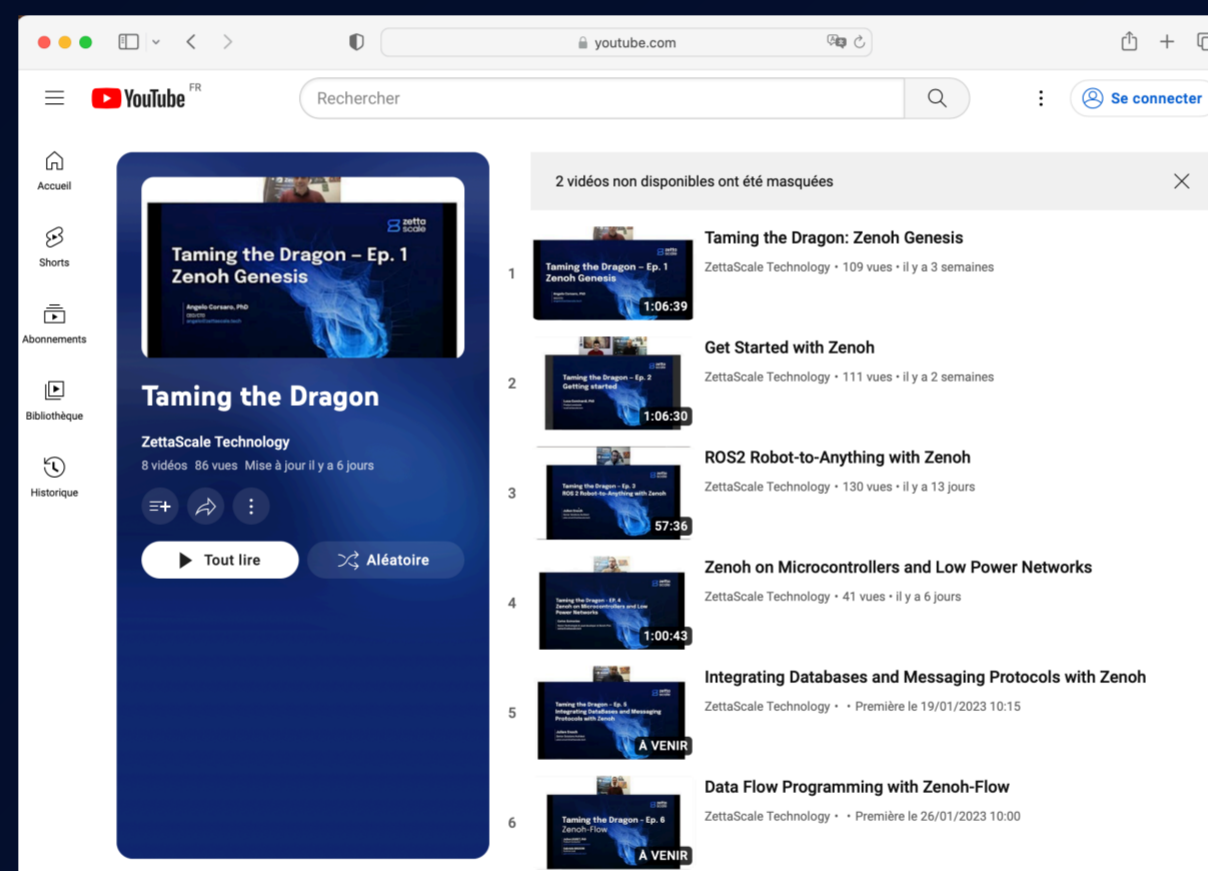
youtube.com

YouTube FR

Rechercher

Se connecter

Accueil

Shorts

Abonnements

Bibliothèque

Historique

zetta scale

Taming the Dragon – Ep. 1
Zenoh Genesis

Angelo Corsaro, PhD

Taming the Dragon

ZettaScale Technology

8 vidéos 86 vues Mise à jour il y a 6 jours

Tout lire

Aléatoire

2 vidéos non disponibles ont été masquées

1

Taming the Dragon – Ep. 1 Zenoh Genesis

1:06:39

Taming the Dragon: Zenoh Genesis

ZettaScale Technology • 109 vues • il y a 3 semaines

2

Taming the Dragon – Ep. 2 Getting started

1:06:30

Get Started with Zenoh

ZettaScale Technology • 111 vues • il y a 2 semaines

3

Taming the Dragon – Ep. 3 ROS 2 Robot-to-Anything with Zenoh

57:36

ROS2 Robot-to-Anything with Zenoh

ZettaScale Technology • 130 vues • il y a 13 jours

4

Taming the Dragon – Ep. 4 Zenoh on Microcontrollers and Low Power Networks

1:00:43

Zenoh on Microcontrollers and Low Power Networks

ZettaScale Technology • 41 vues • il y a 6 jours

5

Taming the Dragon – Ep. 5 Integrating Databases and Messaging Protocols with Zenoh

À VENIR

Integrating Databases and Messaging Protocols with Zenoh

ZettaScale Technology • • Première le 19/01/2023 10:15

6

Taming the Dragon – Ep. 6 Zenoh-Flow

À VENIR

Data Flow Programming with Zenoh-Flow

ZettaScale Technology • • Première le 26/01/2023 10:00